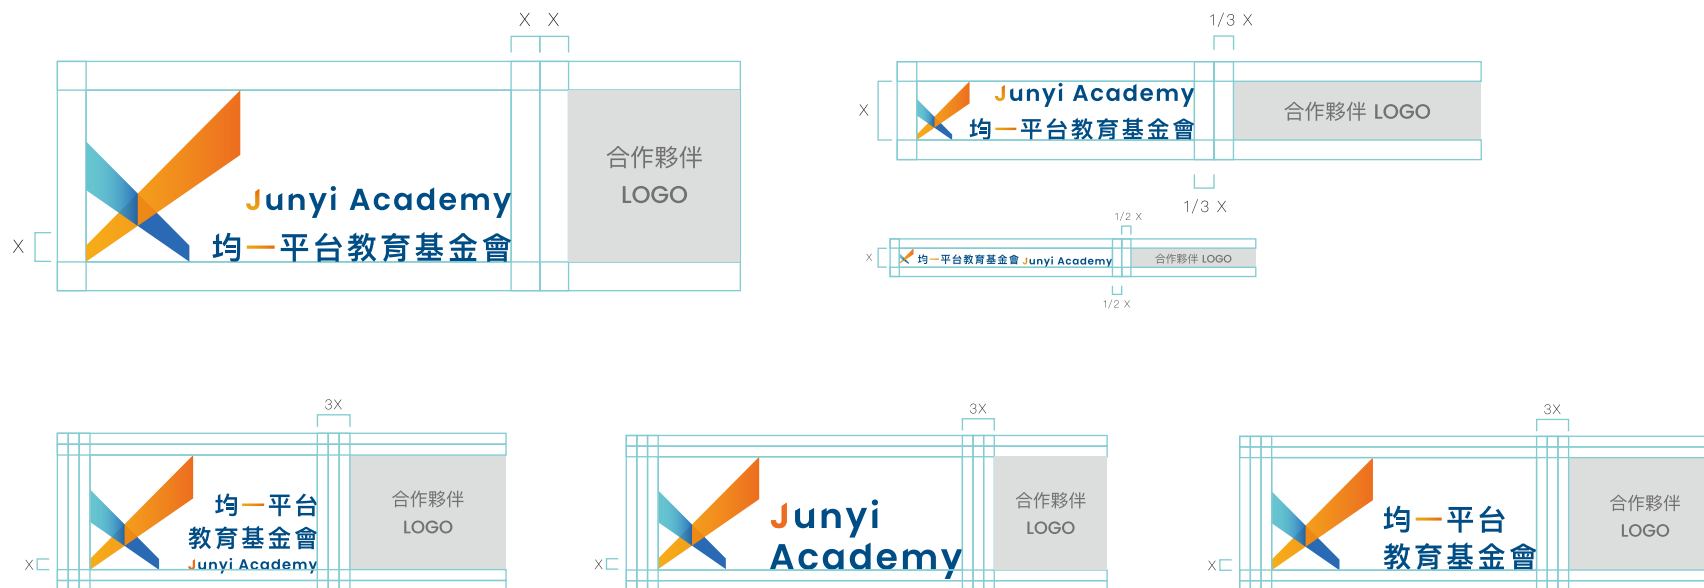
X X

X

Junyi Academy
均一平台教育基金會

合作夥伴
LOGO

1/3 X

X

Junyi Academy
均一平台教育基金會

合作夥伴 LOGO

1/3 X

1/2 X

X

均一平台教育基金會 Junyi Academy

合作夥伴 LOGO

1/2 X

3X

X

均一平台
教育基金會
Junyi Academy

合作夥伴
LOGO

3X

X

Junyi
Academy

合作夥伴
LOGO

3X

X

均一平台
教育基金會

合作夥伴
LOGO